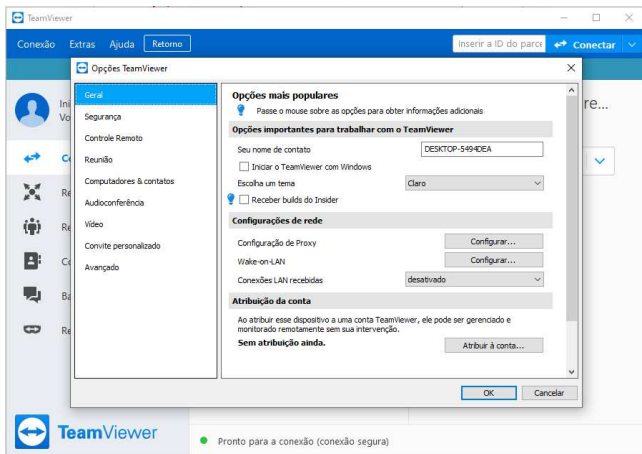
TeamViewer

Conexão Extras Ajuda Retorno

inserir a ID do parce

Conectar

Opções TeamViewer

Geral
Segurança
Controle Remoto
Reunião
Computadores & contatos
Audioconferência
Vídeo
Convite personalizado
Avançado

Opções mais populares

Passe o mouse sobre as opções para obter informações adicionais

Opções importantes para trabalhar com o TeamViewer

Seu nome de contato DESKTOP-5494DEA

Iniciar o TeamViewer com Windows

Escolha um tema Claro

Receber builds do Insider

Configurações de rede

Configuração de Proxy Configurar...

Wake-on-LAN Configurar...

Conexões LAN recebidas desativado

Atribuição da conta

Ao atribuir esse dispositivo a uma conta TeamViewer, ele pode ser gerenciado e monitorado remotamente sem sua intervenção.

Sem atribuição ainda. Atribuir à conta...

OK Cancelar

Ini
Vo

re...

Co
Re
Re
Co
Ba
Re

TeamViewer

Pronto para a conexão (conexão segura)